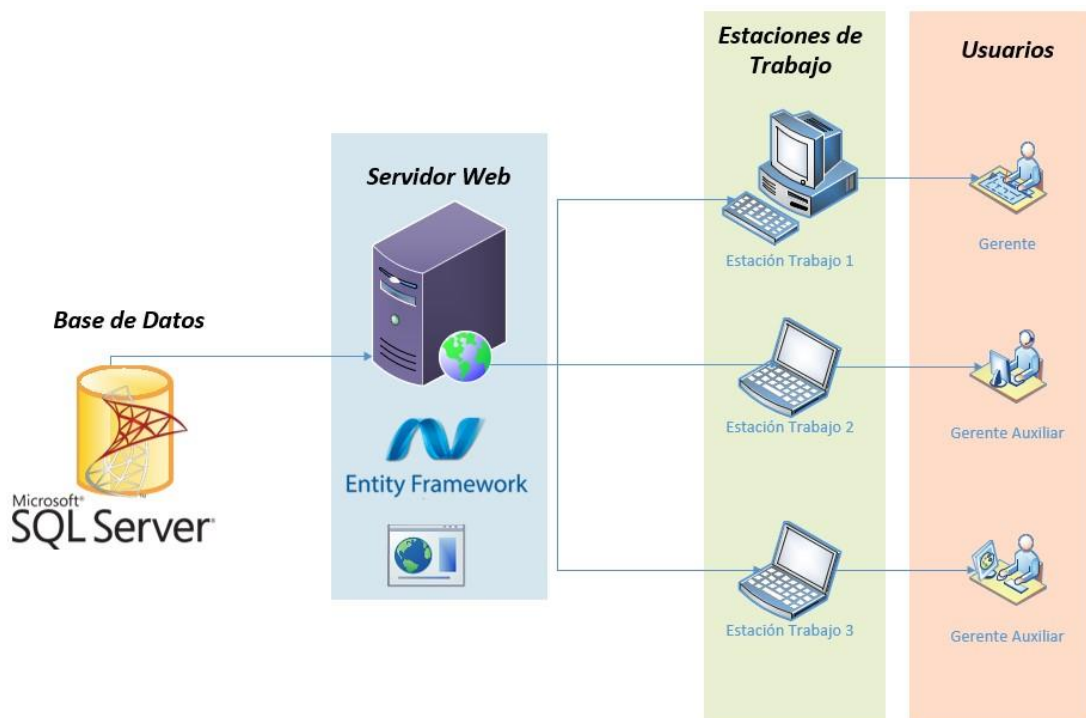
Estaciones de Trabajo

Usuarios

Servidor Web

Estación Trabajo 1

Gerente

Base de Datos

Estación Trabajo 2

Gerente Auxiliar

Entity Framework

Microsoft® SQL Server®

Estación Trabajo 3

Gerente Auxiliar